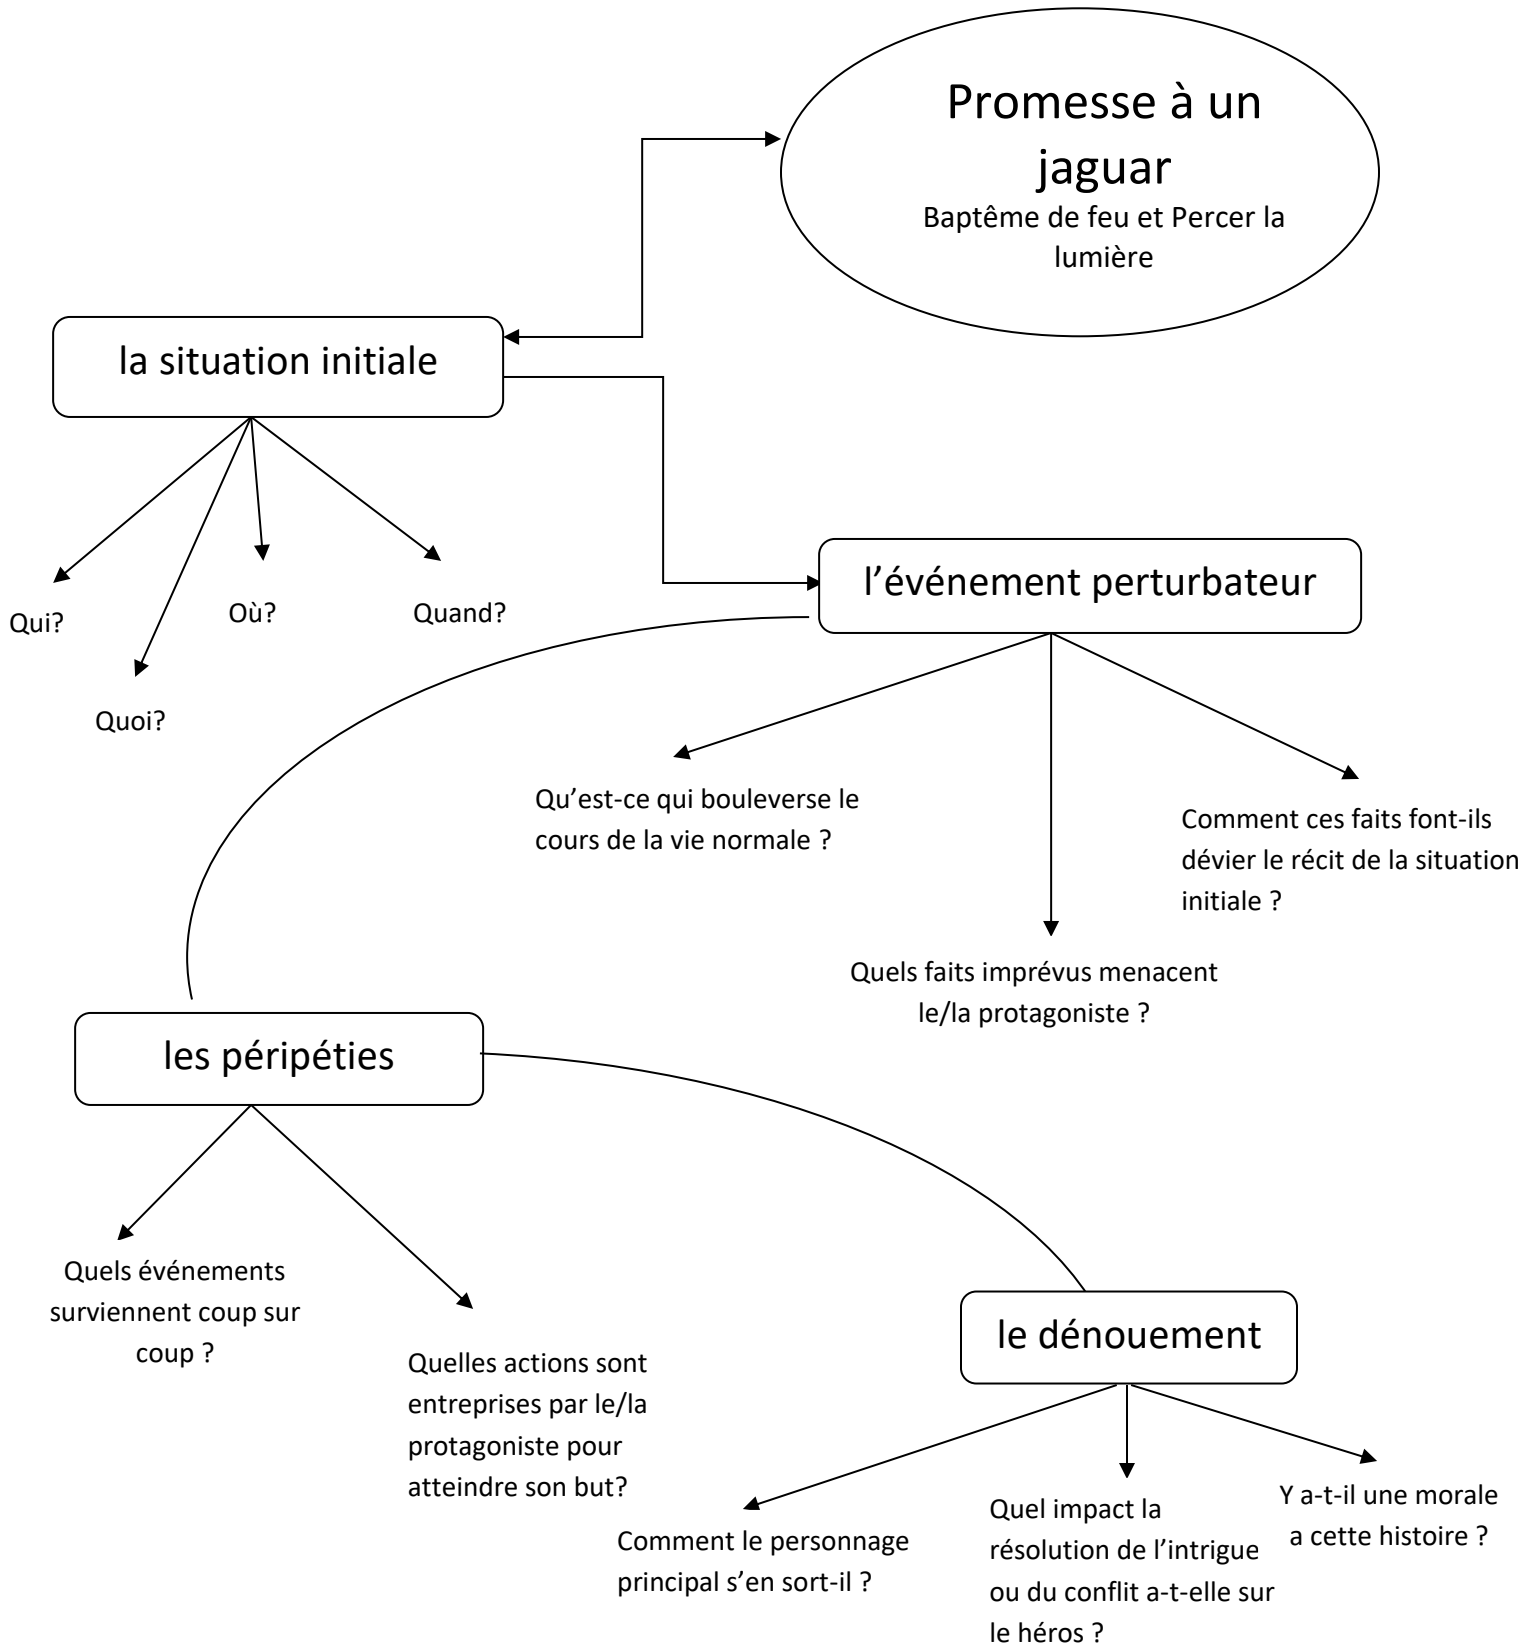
Promesse à un jaguar

Baptême de feu et Percer la lumière

la situation initiale

Qui?

Quoi?

Où?

Quand?

l'événement perturbateur

Qu'est-ce qui bouleverse le cours de la vie normale ?

Quels faits imprévus menacent le/la protagoniste ?

Comment ces faits font-ils dévier le récit de la situation initiale ?

les péripéties

Quels événements surviennent coup sur coup ?

Quelles actions sont entreprises par le/la protagoniste pour atteindre son but?

le dénouement

Comment le personnage principal s'en sort-il ?

Quel impact la résolution de l'intrigue ou du conflit a-t-elle sur le héros ?

Y a-t-il une morale a cette histoire ?